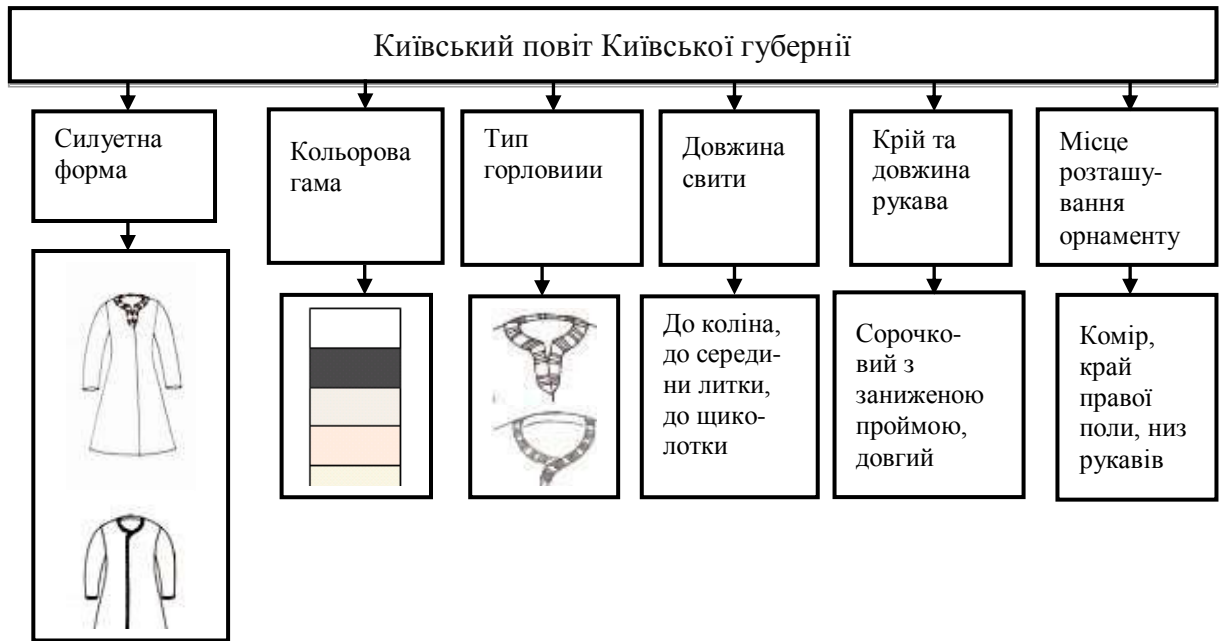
Київський повіт Київської губернії

Силуетна форма

Кольорова гама

Тип горловиии

Довжина свити

Крій та довжина рукава

Місце розташування орнаменту

До коліна, до середини литки, до щиколотки

Сорочковий з заниженою проймою, довгий

Комір, край правої поли, низ рукавів